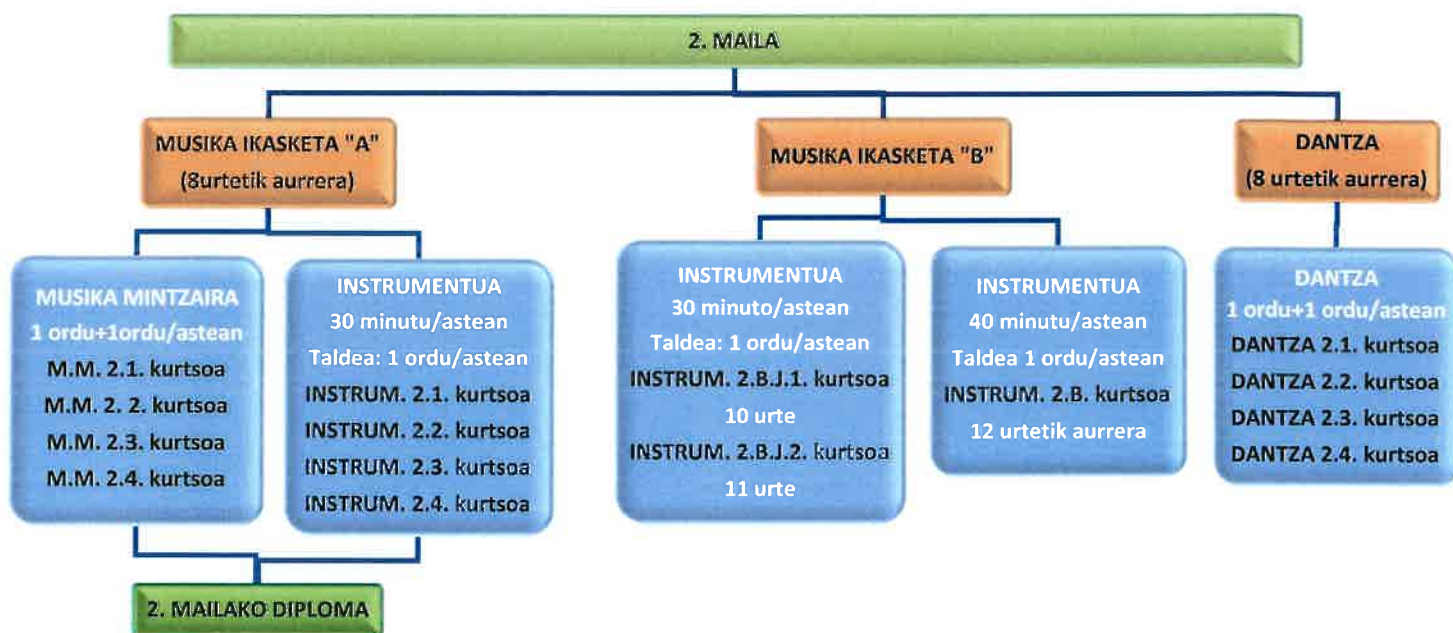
2. MAILA

MUSIKA IKASKETA "A"
(8urtetik aurrera)

MUSIKA MINTZAIRA
1 ordu+1ordu/astean
M.M. 2.1. kurtsoa
M.M. 2. 2. kurtsoa
M.M. 2.3. kurtsoa
M.M. 2.4. kurtsoa

INSTRUMENTUA
30 minutu/astean
Taldea: 1 ordu/astean
INSTRUM. 2.1. kurtsoa
INSTRUM. 2.2. kurtsoa
INSTRUM. 2.3. kurtsoa
INSTRUM. 2.4. kurtsoa

2. MAILAKO DIPLOMA

MUSIKA IKASKETA "B"

INSTRUMENTUA
30 minuto/astean
Taldea: 1 ordu/astean
INSTRUM. 2.B.J.1. kurtsoa
10 urte
INSTRUM. 2.B.J.2. kurtsoa
11 urte

INSTRUMENTUA
40 minutu/astean
Taldea 1 ordu/astean
INSTRUM. 2.B. kurtsoa
12 urtetik aurrera

DANTZA
(8 urtetik aurrera)

DANTZA
1 ordu+1 ordu/astean
DANTZA 2.1. kurtsoa
DANTZA 2.2. kurtsoa
DANTZA 2.3. kurtsoa
DANTZA 2.4. kurtsoa